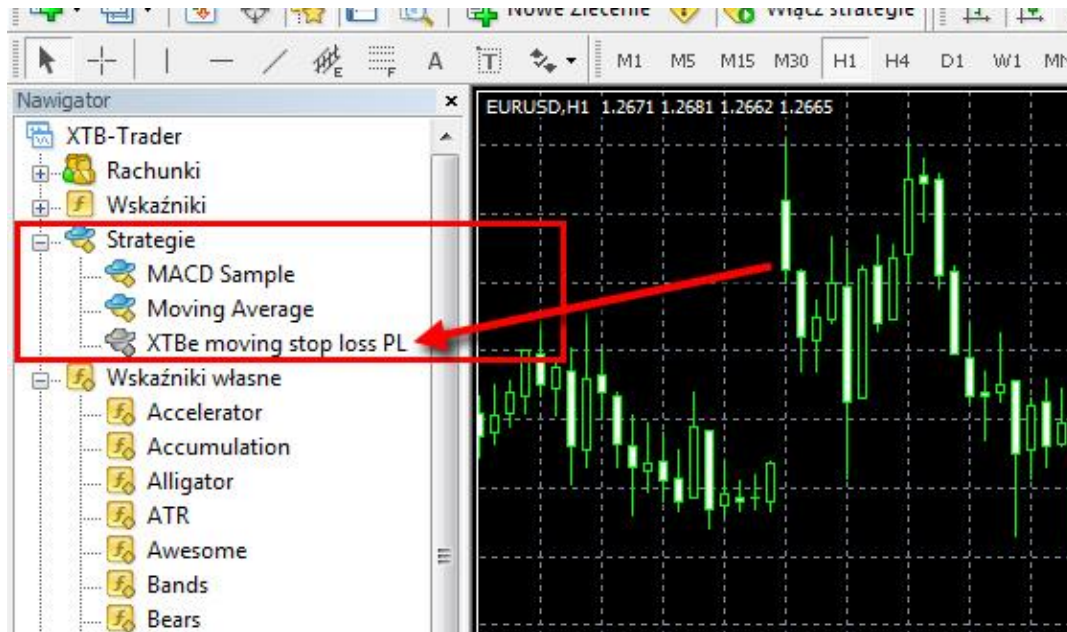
Nowe zlecenie
Włącz strategie
A
M1 M5 M15 M30 H1 H4 D1 W1 MN
Nawigator
XTB-Trader
Rachunki
Wskaźniki
Strategie
MACD Sample
Moving Average
XTBe moving stop loss PL
Wskaźniki własne
Accelerator
Accumulation
Alligator
ATR
Awesome
Bands
Bears
EURUSD,H1 1.2671 1.2681 1.2662 1.2665